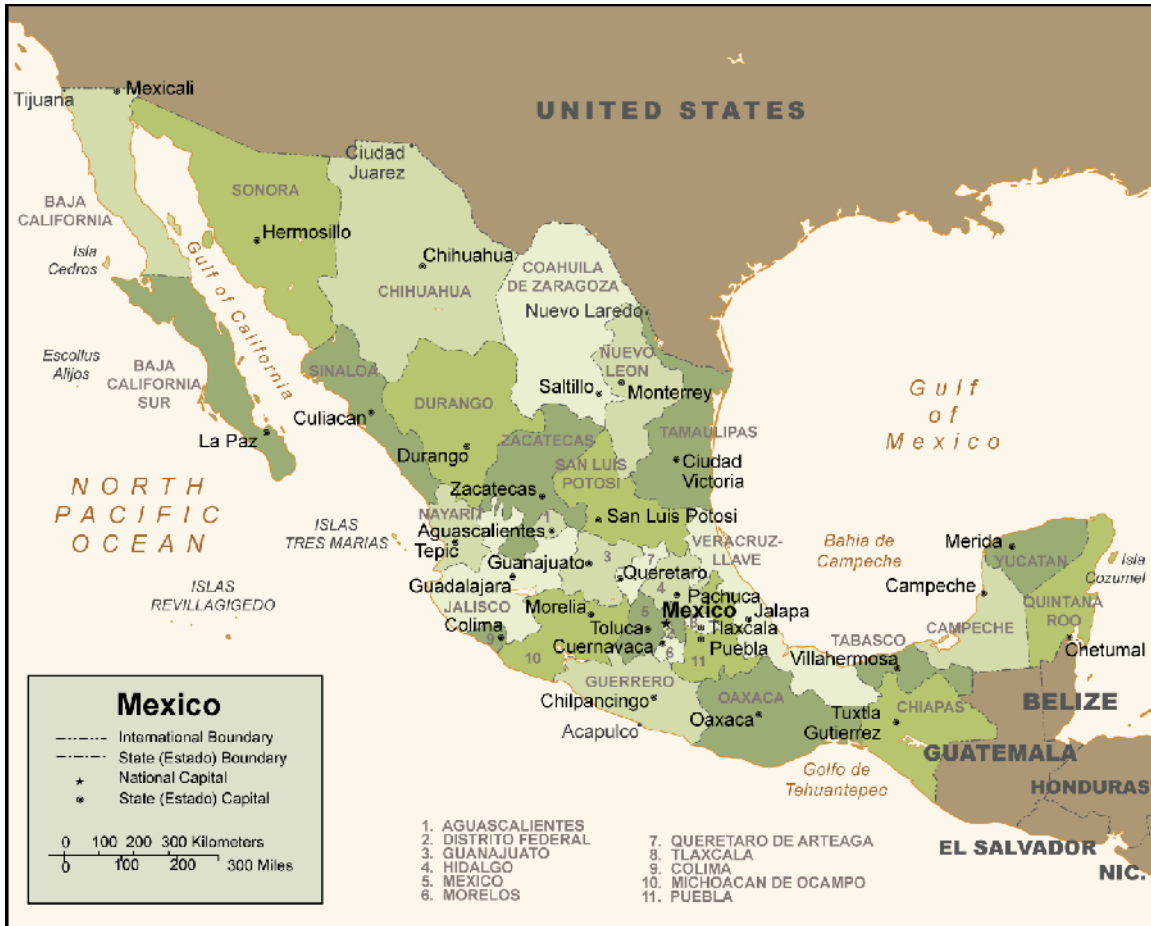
UNITED STATES

Tijuana
Mexicali
BAJA CALIFORNIA
Isla Cedros
SONORA
Hermosillo
Ciudad Juarez
Chihuahua
CHIHUAHUA
COAHUILA DE ZARAGOZA
Nuevo Laredo
Gulf of California
Escollus Alijos
BAJA CALIFORNIA SUR
SINALOA
NUEVO LEON
Saltillo
Monterrey
Gulf of Mexico
Culiacan
DURANGO
La Paz
TAMAULIPAS
ZACATECAS
Durango
SAN LUIS POTOSI
Ciudad Victoria
NORTH PACIFIC OCEAN
Zacatecas
NAYARIT
San Luis Potosi
ISLAS TRES MARIAS
Aguascalientes
1
VERACRUZ-LLAVE
Bahia de Campeche
Merida
Tepic
3
7
YUCATAN
Isla Cozumel
Guanajuato
Queretaro
Campeche
ISLAS REVILLAGIGEDO
Guadalajara
4
Pachuca
JALISCO
Morelia
5
Mexico
Jalapa
QUINTANA ROO
Colima
9
Toluca
2
8
Tlaxcala
CAMPECHE
TABASCO
Chetumal
10
Cuernavaca
6
Puebla
11
Villahermosa
GUERRERO
BELIZE
Chilpancingo
OAXACA
Oaxaca
Tuxtla Gutierrez
CHIAPAS
Acapulco
GUATEMALA
Golfo de Tehuantepec
HONDURAS
EL SALVADOR
NIC.

Mexico
International Boundary
State (Estado) Boundary
National Capital
State (Estado) Capital

0 100 200 300 Kilometers
0 100 200 300 Miles

1. AGUASCALIENTES
2. DISTRITO FEDERAL
3. GUANAJUATO
4. HIDALGO
5. MEXICO
6. MORELOS
7. QUERETARO DE ARTEAGA
8. TLAXCALA
9. COLIMA
10. MICHOACAN DE OCAMPO
11. PUEBLA